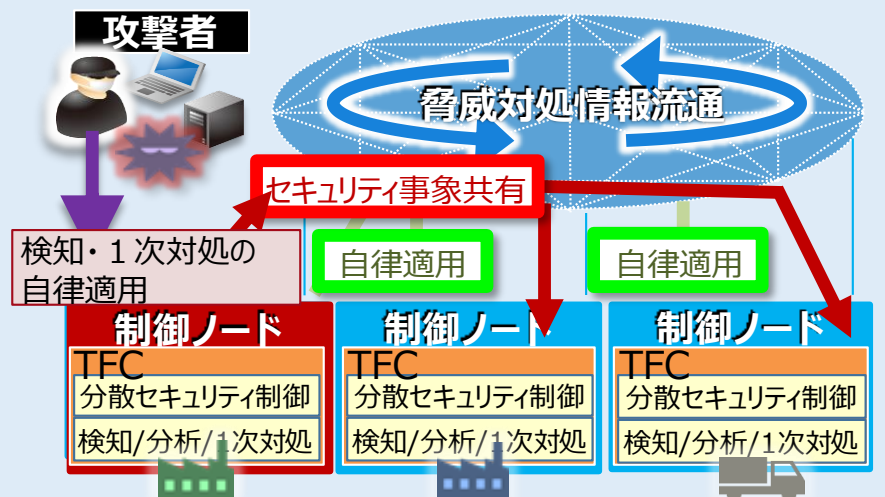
攻撃者

脅威対処情報流通

セキュリティ事象共有

検知・１次対処の自律適用

自律適用

自律適用

制御ノード
TFC
分散セキュリティ制御
検知/分析/1次対処

制御ノード
TFC
分散セキュリティ制御
検知/分析/1次対処

制御ノード
TFC
分散セキュリティ制御
検知/分析/1次対処